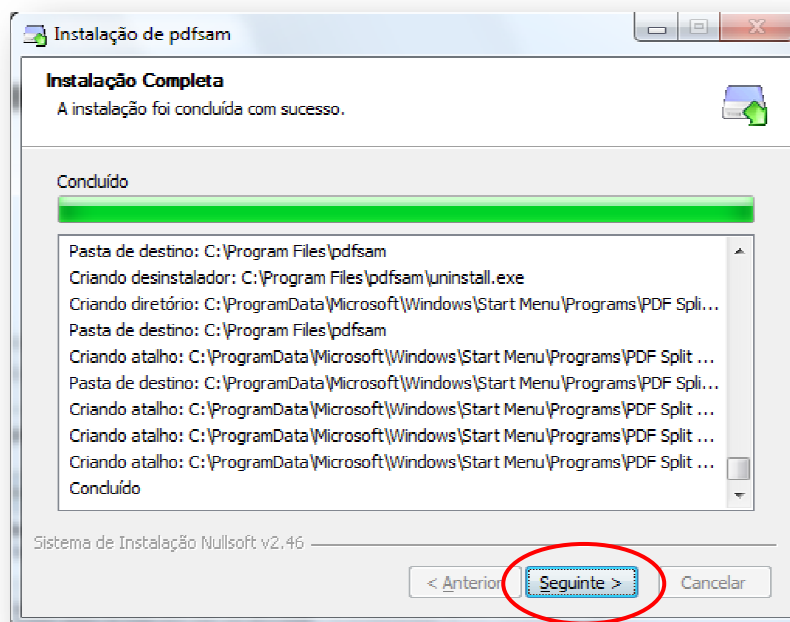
Instalação de pdfsam

Instalação Completa

A instalação foi concluída com sucesso.

Concluído

Pasta de destino: C:\Program Files\pdfsam
Criando desinstalador: C:\Program Files\pdfsam\uninstall.exe
Criando diretório: C:\ProgramData\Microsoft\Windows\Start Menu\Programs\PDF Spli...
Pasta de destino: C:\Program Files\pdfsam
Criando atalho: C:\ProgramData\Microsoft\Windows\Start Menu\Programs\PDF Split ...
Pasta de destino: C:\ProgramData\Microsoft\Windows\Start Menu\Programs\PDF Spli...
Criando atalho: C:\ProgramData\Microsoft\Windows\Start Menu\Programs\PDF Split ...
Criando atalho: C:\ProgramData\Microsoft\Windows\Start Menu\Programs\PDF Split ...
Criando atalho: C:\ProgramData\Microsoft\Windows\Start Menu\Programs\PDF Split ...
Concluído

Sistema de Instalação Nullsoft v2.46

< Anterior

Seguinte >

Cancelar